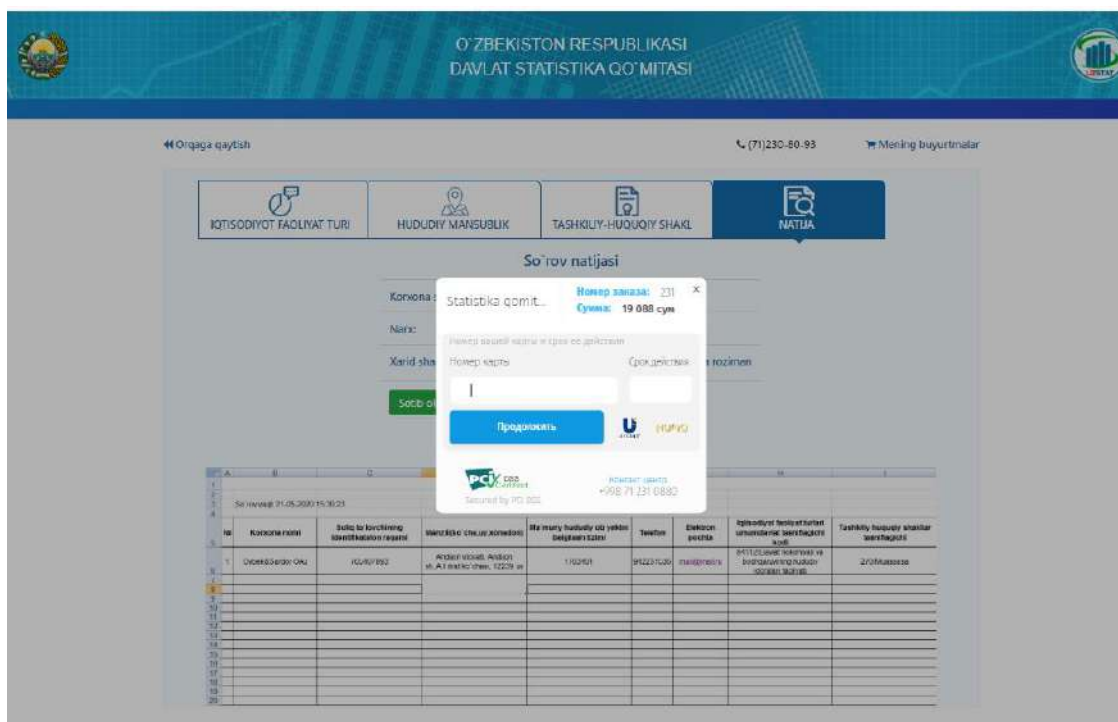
O'ZBEKISTON RESPUBLIKASI
DAVLAT STATISTIKA QO'MITASI

Orqaga qaytish

(71)230-80-93

Mening buyurtmalar

IQTISODIYOT FAOLIYAT TURI

HUDUDIY MANSUBLIK

TASHKILIY-HUQUQIY SHAKL

NATIJA

So'rov natijasi

Korxona

Narx:

Xarid sha

rozimen

Sotib ol

Statistika qomit...

Номер заказа: 231

Сумма: 19 088 сум

Номер вашей карты и срок ее действия

Номер карты

Срок действия

Продолжить

HUMO

PCI DSS Compliant

Secured by PCI DSS

Контакт центр
+998 71 231 0880

| | A | B | C | D | E | F | G | H | I |
|---|---|---|---|---|---|---|---|---|---|
| 1 | | | | | | | | | |
| 2 | | So'rovnoma 31.05.2020 15:30:23 | | | | | | | |
| 3 | № | Korxona nomi | Soliq to'lovchining identifikatsion raqami | Manzil | Ma'muriy hududy ob'yekti belgilash tizimi | Telefon | Elektron pochta | Iqtisodiyot faoliyat turlari umumdavlat tasniflagichi kodi | Tashkiliy huquqiy shakllar tasniflagichi |
| 4 | 1 | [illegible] | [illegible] | Andijon viloyati, Andijon sh. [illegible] | 1703401 | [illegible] | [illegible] | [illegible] | 270 Mulosassa |